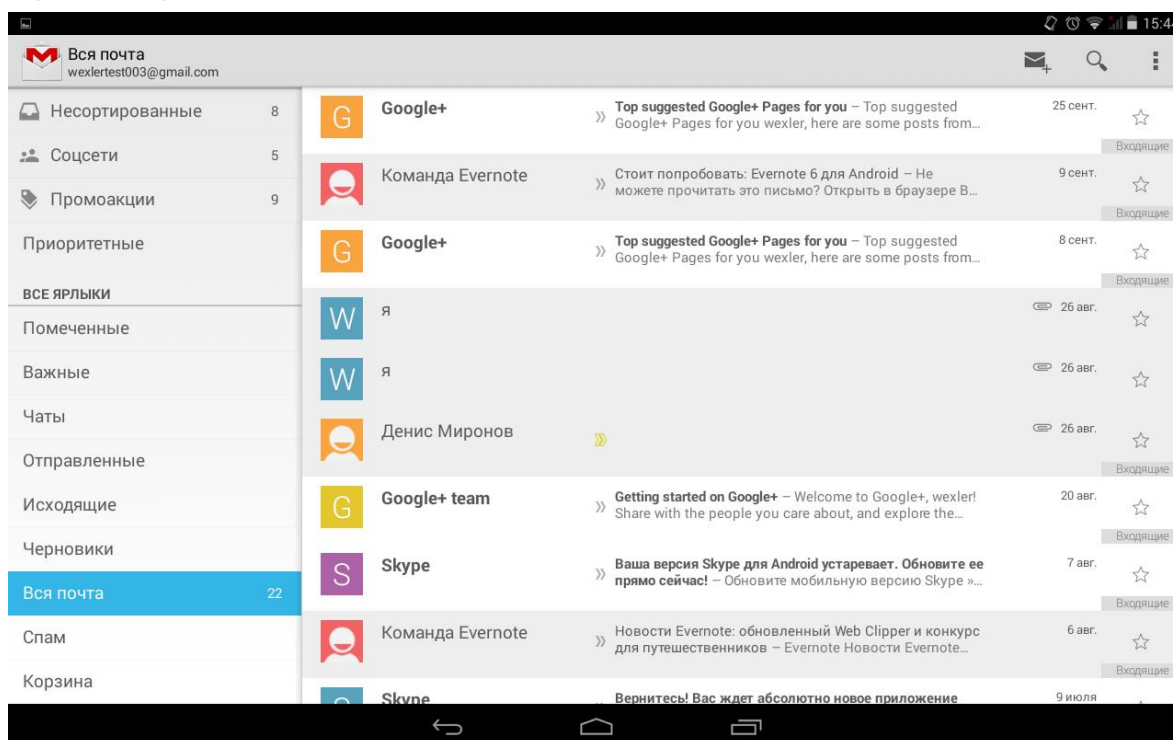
15:4

Вся почта
wexlertest003@gmail.com

Несортированные 8
Соцсети 5
Промоакции 9
Приоритетные
ВСЕ ЯРЛЫКИ
Помеченные
Важные
Чаты
Отправленные
Исходящие
Черновики
Вся почта 22
Спам
Корзина

G Google+ Top suggested Google+ Pages for you – Top suggested Google+ Pages for you wexler, here are some posts from... 25 сент. Входящие

Команда Evernote Стоит попробовать: Evernote 6 для Android – Не можете прочитать это письмо? Открыть в браузере В... 9 сент. Входящие

G Google+ Top suggested Google+ Pages for you – Top suggested Google+ Pages for you wexler, here are some posts from... 8 сент. Входящие

W я 26 авг.

W я 26 авг.

Денис Миронов 26 авг. Входящие

G Google+ team Getting started on Google+ – Welcome to Google+, wexler! Share with the people you care about, and explore the... 20 авг. Входящие

S Skype Ваша версия Skype для Android устаревает. Обновите ее прямо сейчас! – Обновите мобильную версию Skype »... 7 авг. Входящие

Команда Evernote Новости Evernote: обновленный Web Clipper и конкурс для путешественников – Evernote Новости Evernote... 6 авг. Входящие

Skype Вернитесь! Вас ждет абсолютно новое приложение 9 июля